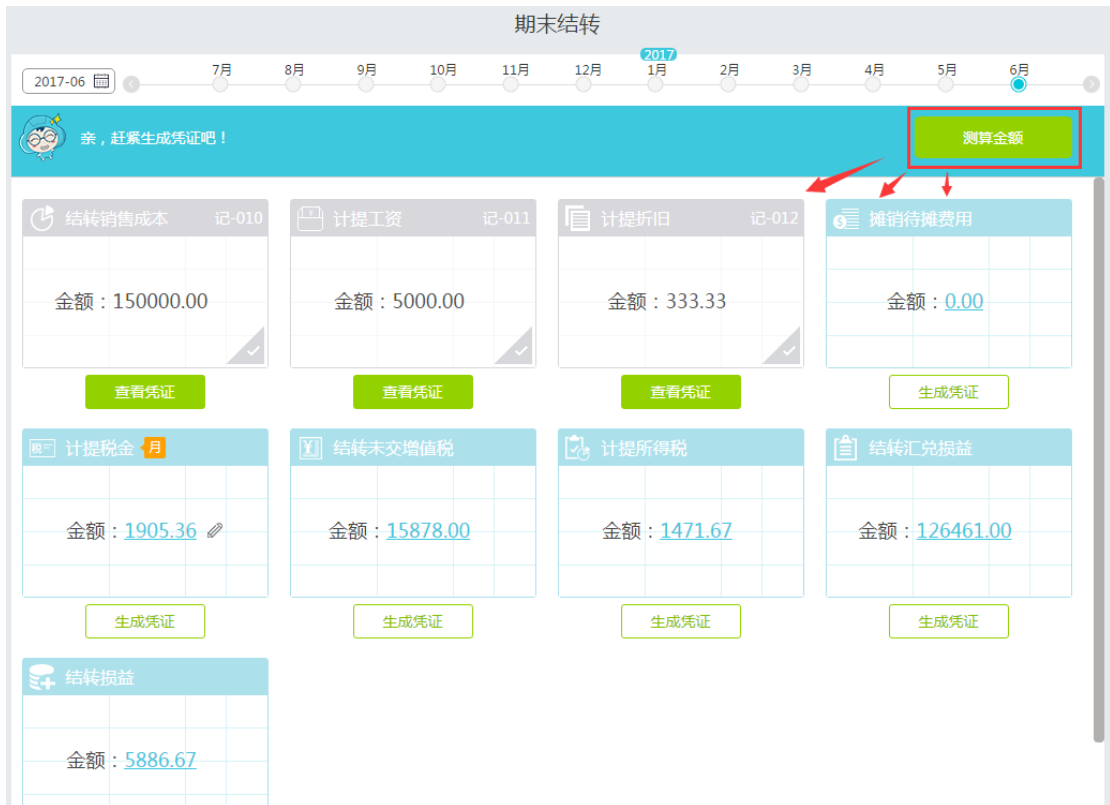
期末结转

2017-06

7月 8月 9月 10月 11月 12月 2017 1月 2月 3月 4月 5月 6月

亲，赶紧生成凭证吧！

测算金额

结转销售成本 记-010

金额：150000.00

查看凭证

计提工资 记-011

金额：5000.00

查看凭证

计提折旧 记-012

金额：333.33

查看凭证

摊销待摊费用

金额：0.00

生成凭证

计提税金 月

金额：1905.36

生成凭证

结转未交增值税

金额：15878.00

生成凭证

计提所得税

金额：1471.67

生成凭证

结转汇兑损益

金额：126461.00

生成凭证

结转损益

金额：5886.67